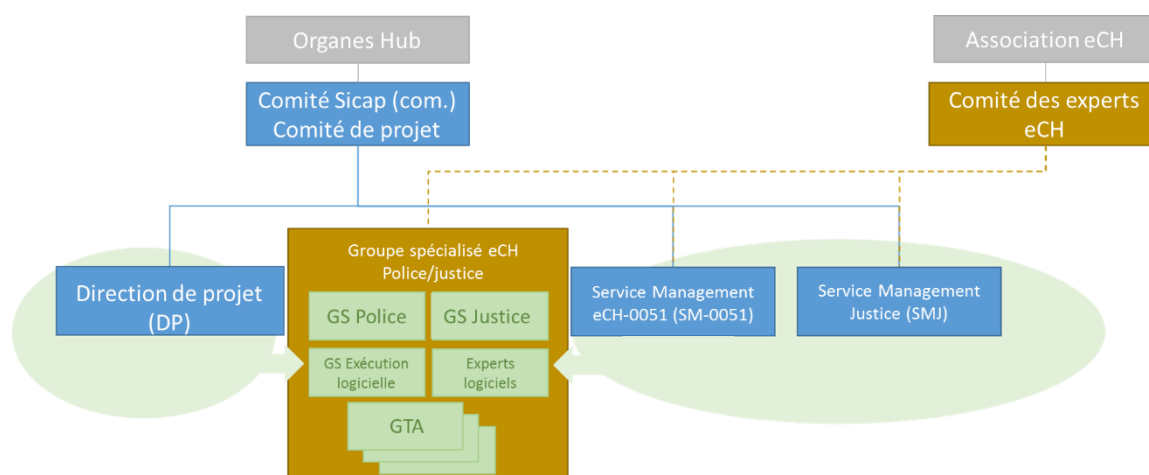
Organes Hub

Association eCH

Comité Sicap (com.)
Comité de projet

Comité des experts eCH

Direction de projet (DP)

Groupe spécialisé eCH Police/justice

GS Police

GS Justice

GS Exécution logicielle

Experts logiciels

GTA

Service Management eCH-0051 (SM-0051)

Service Management Justice (SMJ)